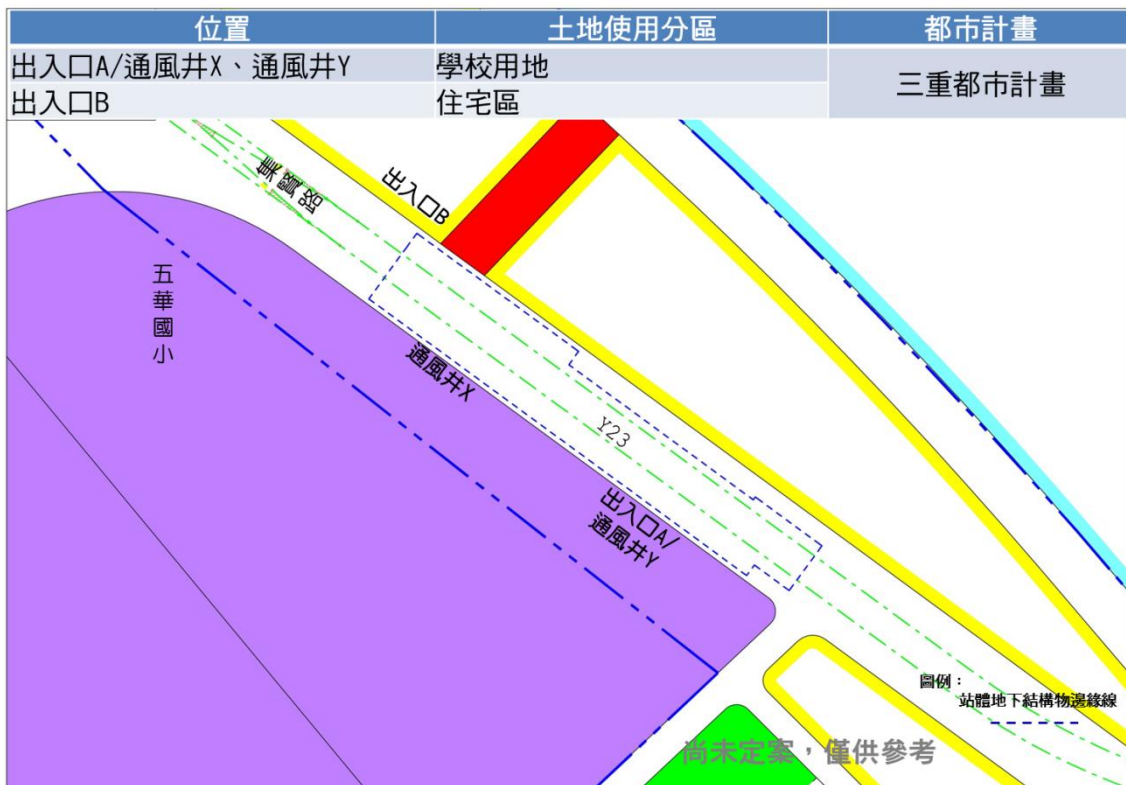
| 位置 | 土地使用分區 | 都市計畫 |
|---|---|---|
| 出入口A/通風井X、通風井Y | 學校用地 | 三重都市計畫 |
| 出入口B | 住宅區 | |

集賢路

出入口B

五華國小

通風井X

Y23

出入口A/通風井Y

圖例：
站體地下結構物邊緣線

尚未定案，僅供參考